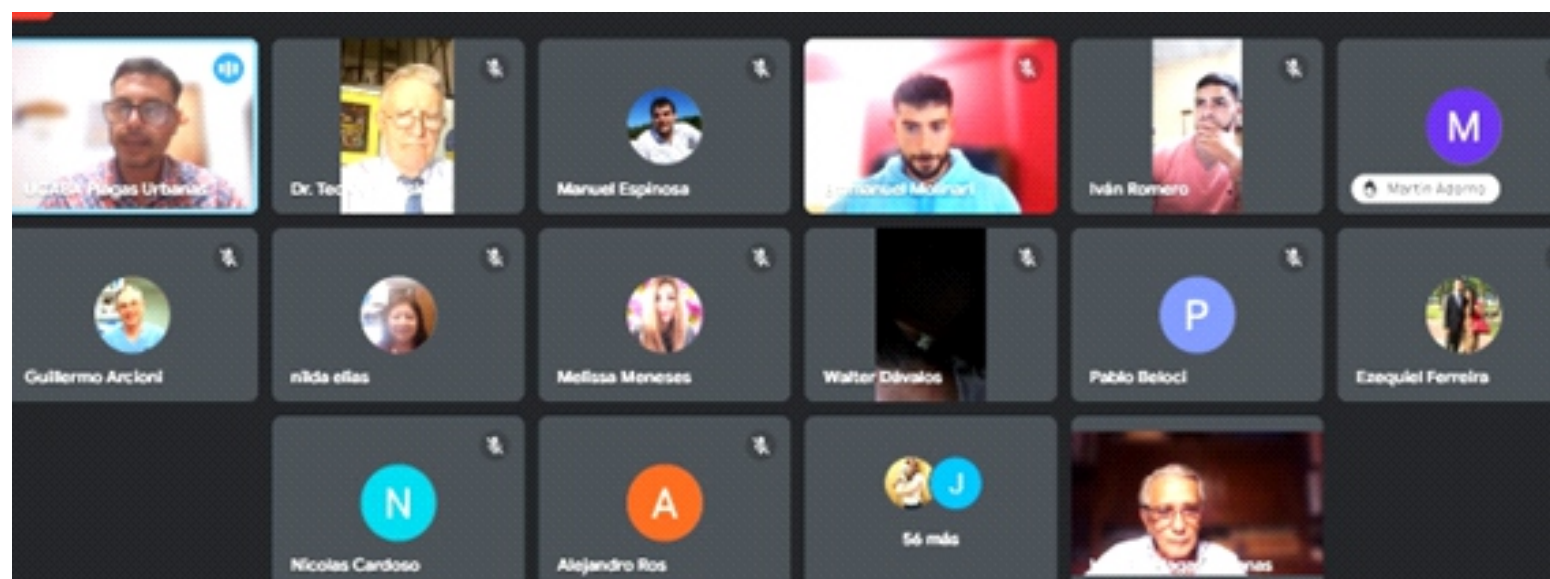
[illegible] Plagas Urbanas

Dr. Tec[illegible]

Manuel Espinosa

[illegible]manuel Molinari

Iván Romero

M

Martin Adorno

Guillermo Arcioni

nilda elias

Melissa Meneses

Walter Dávalos

P

Pablo Beloci

Ezequiel Ferreira

N

Nicolas Cardoso

A

Alejandro Ros

J

56 más

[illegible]